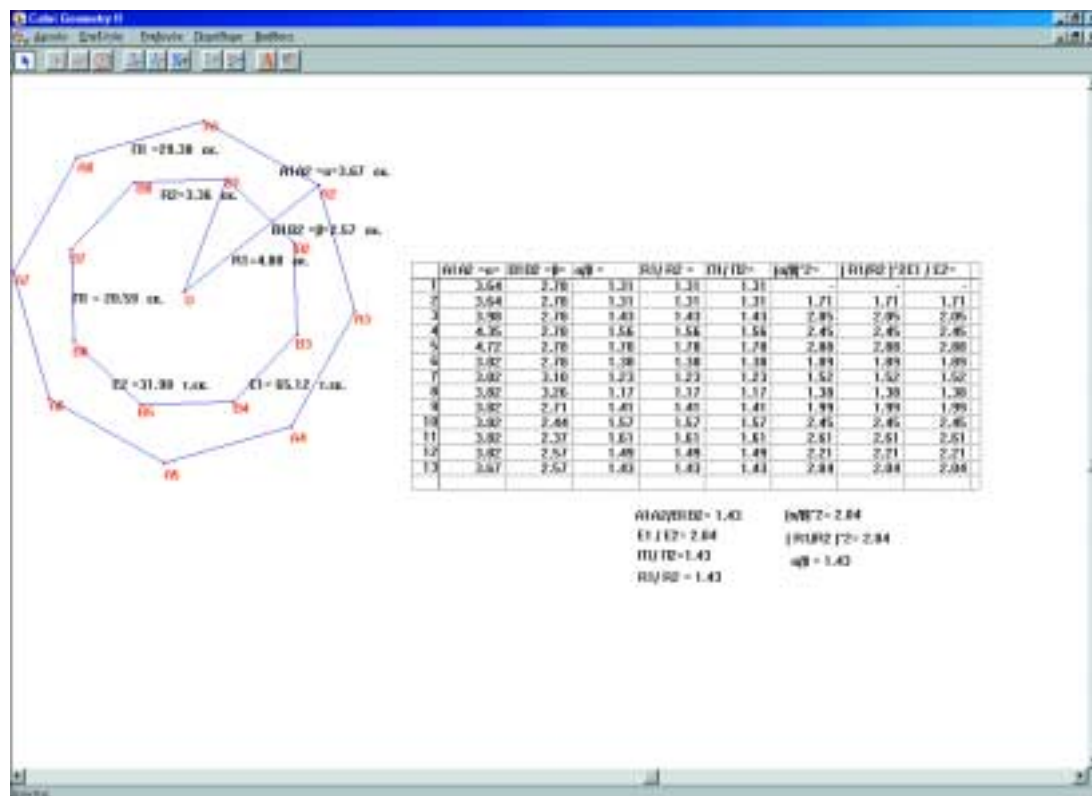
Cabri Geometry II
Αρχείο Επεξεργασία Επιλογές Παράθυρο Βοήθεια

Π1 =29.38 εκ.
Α1Α2 =α=3.67 εκ.
Π2=3.36 εκ.
Β1Β2 =β=2.57 εκ.
R1=4.80 εκ.
Π1 = 20.59 εκ.
Ε2 =31.80 τ.εκ.
Ε1= 65.12 τ.εκ.

| | Α1Α2 =α= | Β1Β2 =β= | α/β = | R1/ R2 = | Π1/ Π2= | (α/β)^2= | ( R1/R2 )^2 | Ε1 / Ε2= |
|---|---|---|---|---|---|---|---|---|
| 1 | 3.64 | 2.78 | 1.31 | 1.31 | 1.31 | - | - | - |
| 2 | 3.64 | 2.78 | 1.31 | 1.31 | 1.31 | 1.71 | 1.71 | 1.71 |
| 3 | 3.98 | 2.78 | 1.43 | 1.43 | 1.43 | 2.05 | 2.05 | 2.05 |
| 4 | 4.35 | 2.78 | 1.56 | 1.56 | 1.56 | 2.45 | 2.45 | 2.45 |
| 5 | 4.72 | 2.78 | 1.70 | 1.70 | 1.70 | 2.88 | 2.88 | 2.88 |
| 6 | 3.82 | 2.78 | 1.38 | 1.38 | 1.38 | 1.89 | 1.89 | 1.89 |
| 7 | 3.82 | 3.10 | 1.23 | 1.23 | 1.23 | 1.52 | 1.52 | 1.52 |
| 8 | 3.82 | 3.26 | 1.17 | 1.17 | 1.17 | 1.38 | 1.38 | 1.38 |
| 9 | 3.82 | 2.71 | 1.41 | 1.41 | 1.41 | 1.99 | 1.99 | 1.99 |
| 10 | 3.82 | 2.44 | 1.57 | 1.57 | 1.57 | 2.45 | 2.45 | 2.45 |
| 11 | 3.82 | 2.37 | 1.61 | 1.61 | 1.61 | 2.61 | 2.61 | 2.61 |
| 12 | 3.82 | 2.57 | 1.49 | 1.49 | 1.49 | 2.21 | 2.21 | 2.21 |
| 13 | 3.67 | 2.57 | 1.43 | 1.43 | 1.43 | 2.04 | 2.04 | 2.04 |

Α1Α2/Β1Β2= 1.43
Ε1 / Ε2= 2.04
Π1/ Π2=1.43
R1/ R2 = 1.43
(α/β)^2= 2.04
( R1/R2 )^2= 2.04
α/β = 1.43